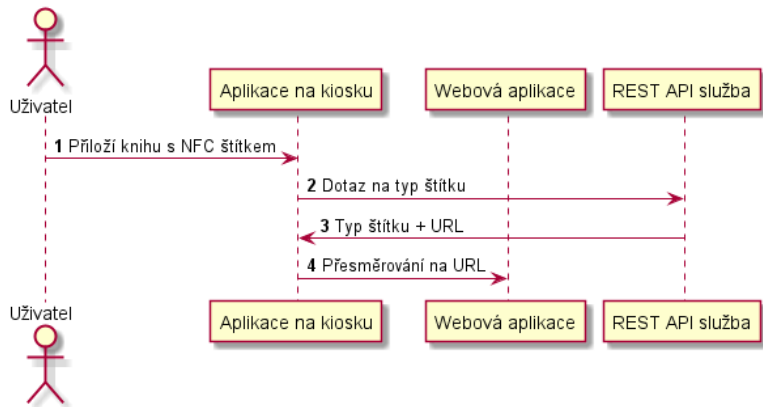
Uživatel

Aplikace na kiosku

Webová aplikace

REST API služba

1 Přiloží knihu s NFC štítkem

2 Dotaz na typ štítku

3 Typ štítku + URL

4 Přesměrování na URL

Uživatel

Aplikace na kiosku

Webová aplikace

REST API služba